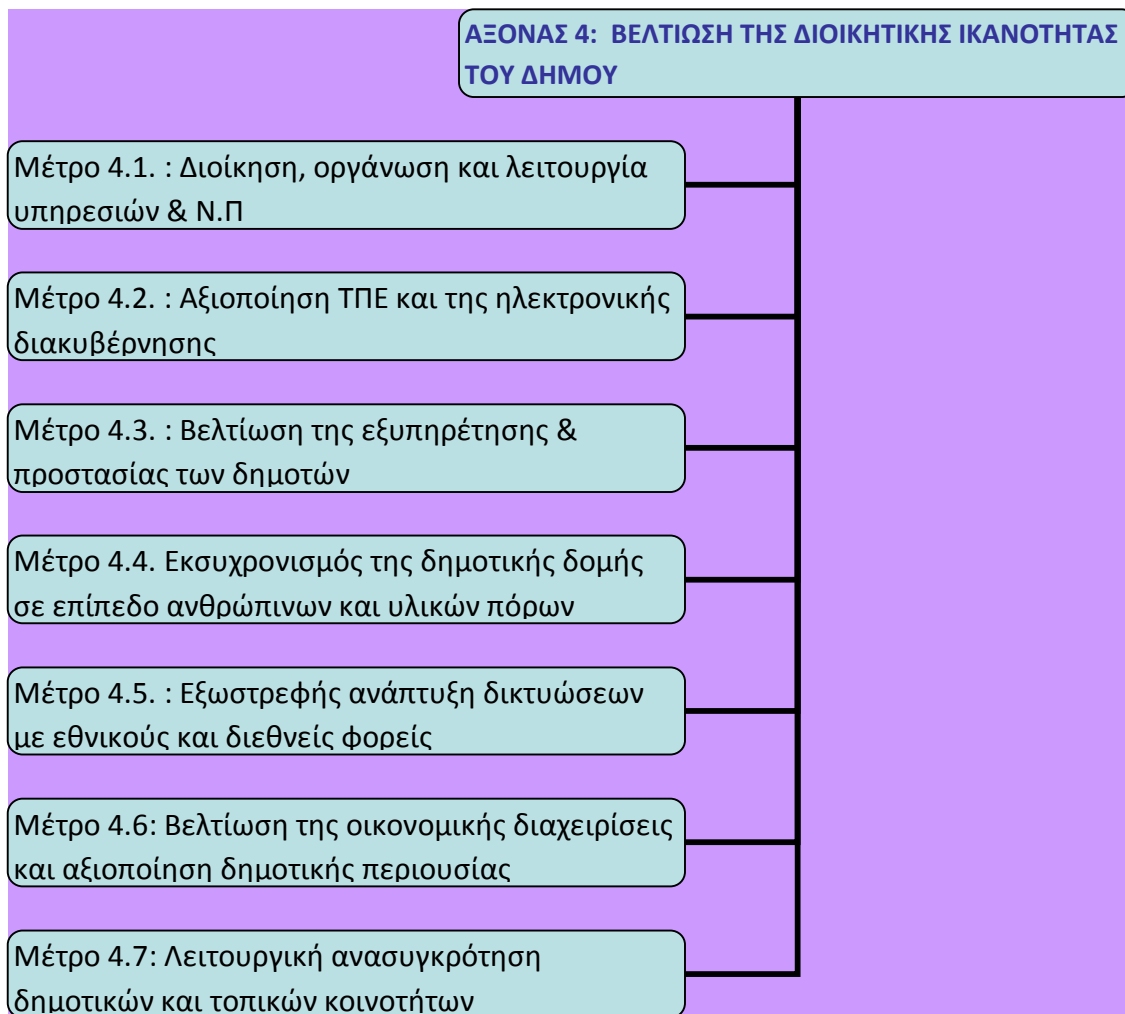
ΑΞΟΝΑΣ 4: ΒΕΛΤΙΩΣΗ ΤΗΣ ΔΙΟΙΚΗΤΙΚΗΣ ΙΚΑΝΟΤΗΤΑΣ ΤΟΥ ΔΗΜΟΥ

Μέτρο 4.1. : Διοίκηση, οργάνωση και λειτουργία υπηρεσιών & Ν.Π

Μέτρο 4.2. : Αξιοποίηση ΤΠΕ και της ηλεκτρονικής διακυβέρνησης

Μέτρο 4.3. : Βελτίωση της εξυπηρέτησης & προστασίας των δημοτών

Μέτρο 4.4. Εκσυχρονισμός της δημοτικής δομής σε επίπεδο ανθρώπινων και υλικών πόρων

Μέτρο 4.5. : Εξωστρεφής ανάπτυξη δικτυώσεων με εθνικούς και διεθνείς φορείς

Μέτρο 4.6: Βελτίωση της οικονομικής διαχειρίσεις και αξιοποίηση δημοτικής περιουσίας

Μέτρο 4.7: Λειτουργική ανασυγκρότηση δημοτικών και τοπικών κοινοτήτων